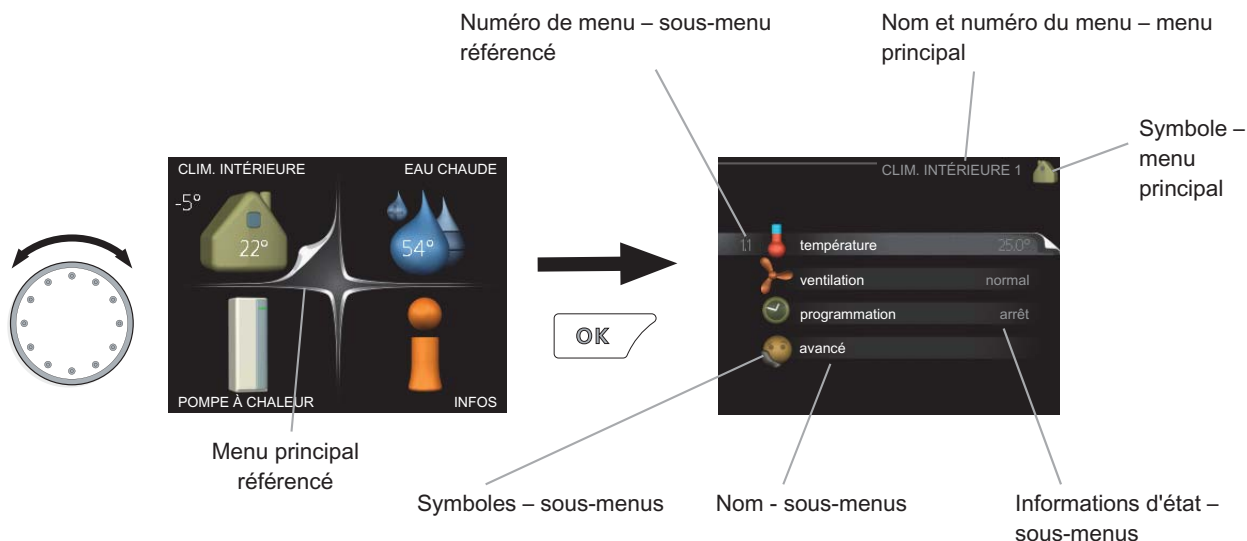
Numéro de menu – sous-menu référencé

Nom et numéro du menu – menu principal

Symbole – menu principal

CLIM. INTÉRIEURE

EAU CHAUDE

-5°

22°

54°

POMPE À CHALEUR

INFOS

Menu principal référencé

OK

CLIM. INTÉRIEURE 1

1.1

température

25.0°

ventilation

normal

programmation

arrêt

avancé

Symboles – sous-menus

Nom - sous-menus

Informations d'état – sous-menus